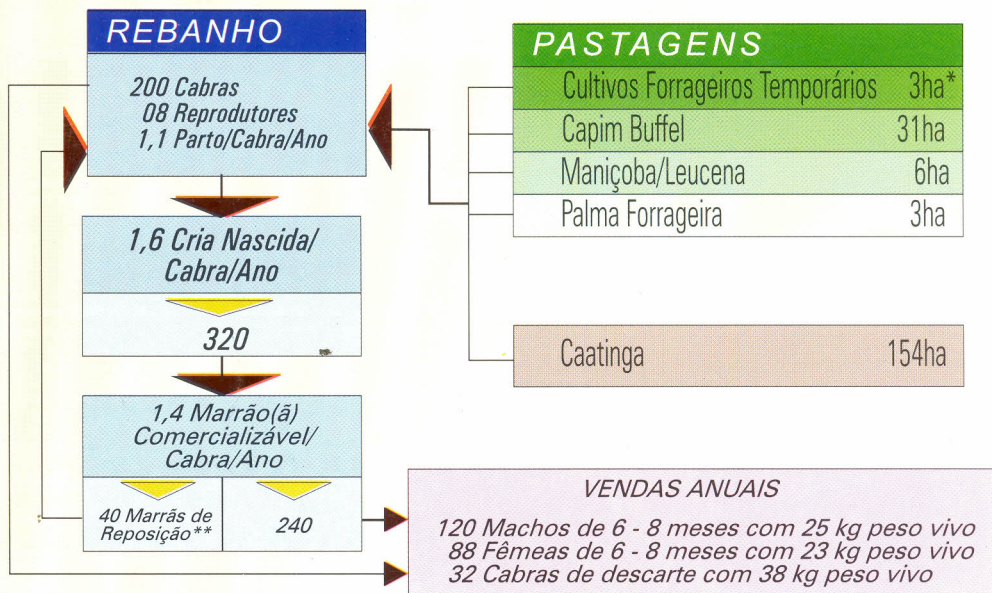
REBANHO

200 Cabras
08 Reprodutores
1,1 Parto/Cabra/Ano

1,6 Cria Nascida/ Cabra/Ano

320

1,4 Marrão(ã) Comercializável/ Cabra/Ano

40 Marrãs de Reposição**

240

PASTAGENS

| Cultivos Forrageiros Temporários | 3ha* |
|---|---|
| Capim Buffel | 31ha |
| Maniçoba/Leucena | 6ha |
| Palma Forrageira | 3ha |

| Caatinga | 154ha |
|---|---|

VENDAS ANUAIS

120 Machos de 6 - 8 meses com 25 kg peso vivo
88 Fêmeas de 6 - 8 meses com 23 kg peso vivo
32 Cabras de descarte com 38 kg peso vivo